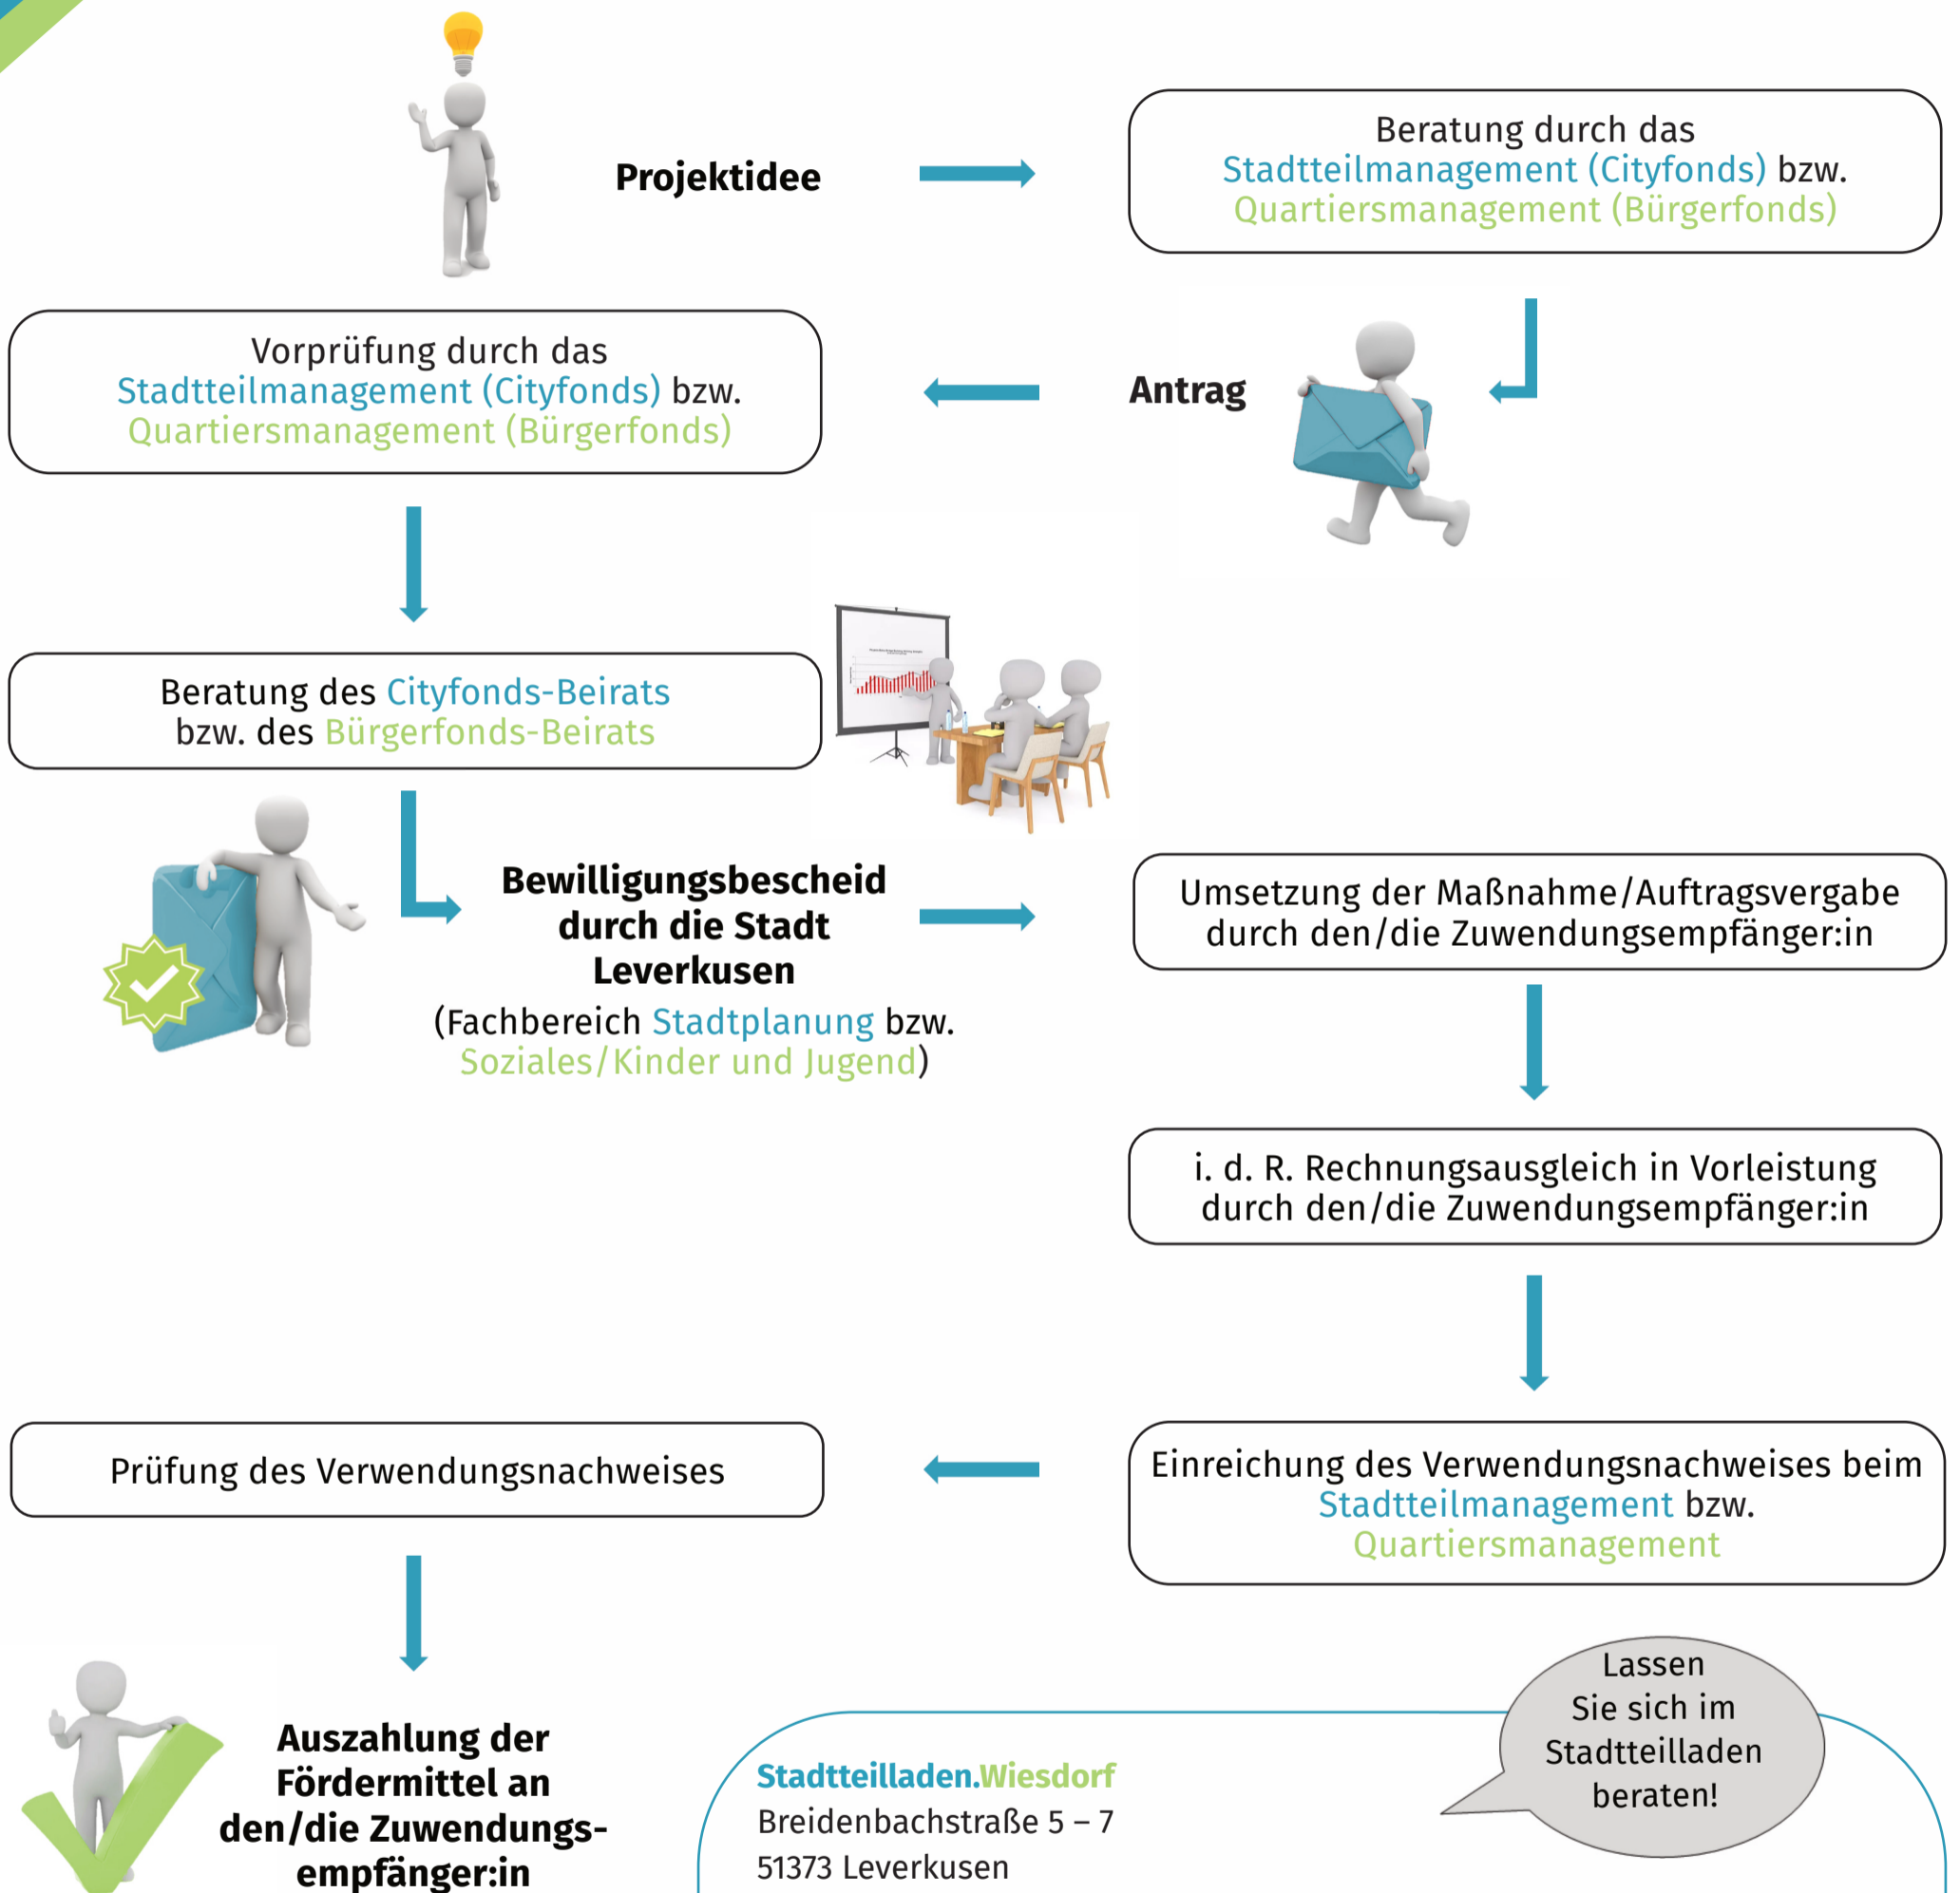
Projektidee

Beratung durch das Stadtteilmanagement (Cityfonds) bzw. Quartiersmanagement (Bürgerfonds)

Antrag

Vorprüfung durch das Stadtteilmanagement (Cityfonds) bzw. Quartiersmanagement (Bürgerfonds)

Beratung des Cityfonds-Beirats bzw. des Bürgerfonds-Beirats

Bewilligungsbescheid durch die Stadt Leverkusen
(Fachbereich Stadtplanung bzw. Soziales/Kinder und Jugend)

Umsetzung der Maßnahme/Auftragsvergabe durch den/die Zuwendungsempfänger:in

i. d. R. Rechnungsausgleich in Vorleistung durch den/die Zuwendungsempfänger:in

Einreichung des Verwendungsnachweises beim Stadtteilmanagement bzw. Quartiersmanagement

Prüfung des Verwendungsnachweises

Auszahlung der Fördermittel an den/die Zuwendungsempfänger:in

Stadtteilladen.Wiesdorf
Breidenbachstraße 5 – 7
51373 Leverkusen

Lassen Sie sich im Stadtteilladen beraten!